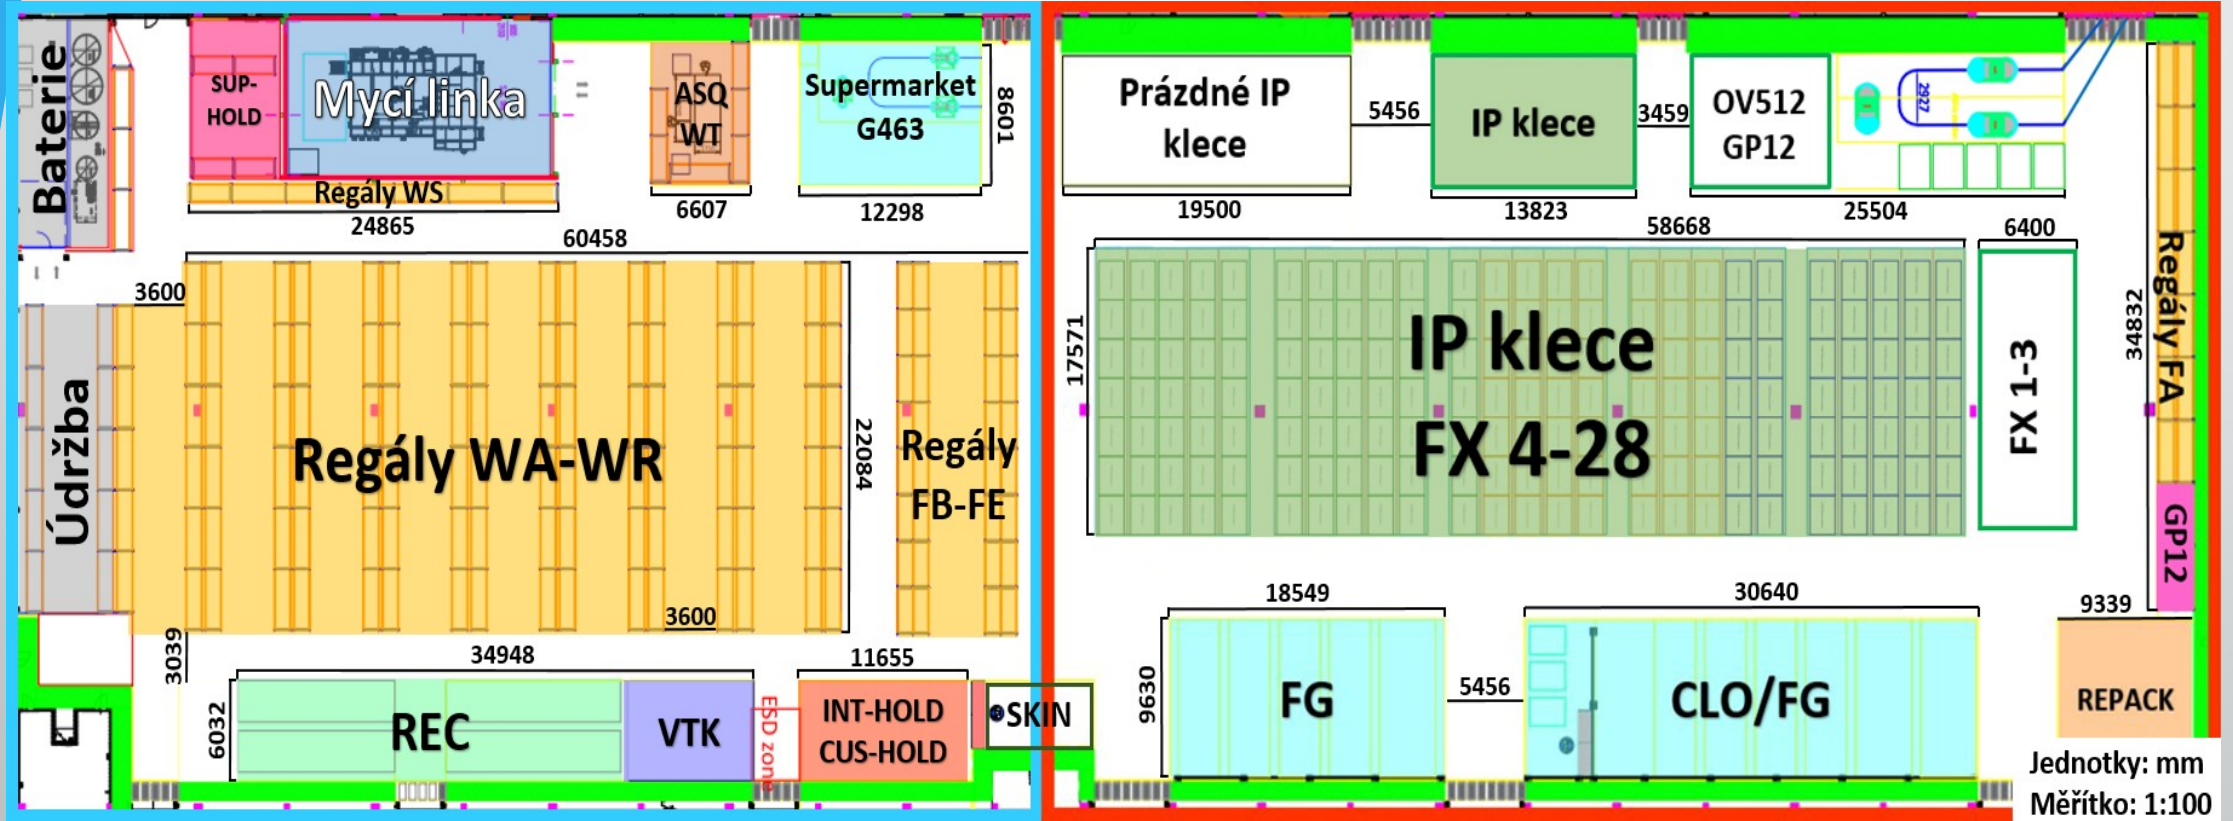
Baterie

SUP-HOLD

Mycí linka

ASQ WT

Supermarket G463

8601

Regály WS

24865

6607

12298

60458

3600

Údržba

Regály WA-WR

22084

Regály FB-FE

3600

3039

34948

11655

6032

REC

VTK

ESD zone

INT-HOLD CUS-HOLD

SKIN

Prázdné IP klece

5456

IP klece

3459

OV512 GP12

2927

19500

13823

58668

25504

6400

17571

IP klece FX 4-28

FX 1-3

34832

Regály FA

GP12

18549

30640

9339

9630

FG

5456

CLO/FG

REPACK

Jednotky: mm
Měřítko: 1:100